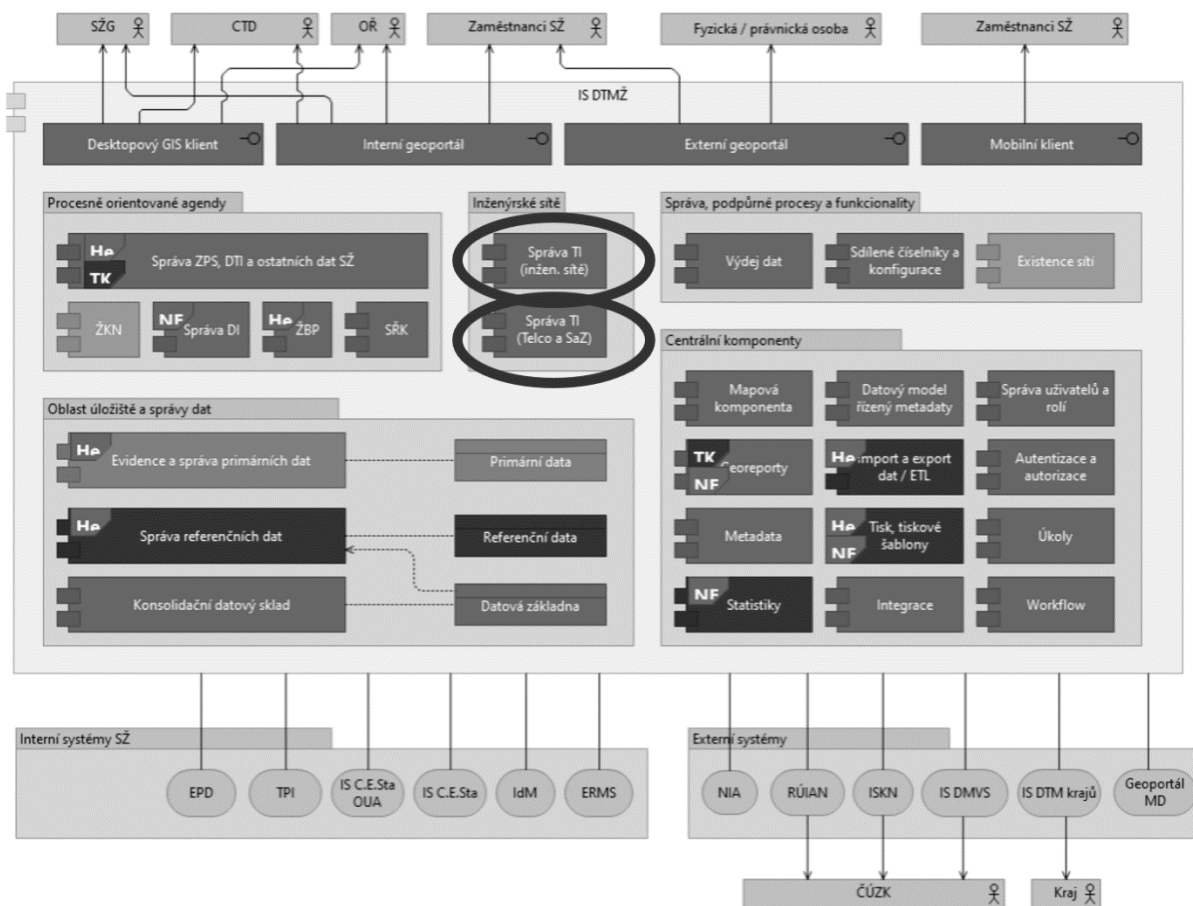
SŽG
CTD
OŘ
Zaměstnanci SŽ
Fyzická / právnická osoba
Zaměstnanci SŽ

IS DTMŽ

Desktopový GIS klient
Interní geoportál
Externí geoportál
Mobilní klient

Procesně orientované agendy
He
TK
Správa ZPS, DTI a ostatních dat SŽ
ŽKN
NE Správa DI
He ŽBP
SŘK

Inženýrské sítě
Správa TI (inžen. sítě)
Správa TI (Telco a SaZ)

Správa, podpůrné procesy a funkcionality
Výdej dat
Sdílené číselníky a konfigurace
Existence sítí

Centrální komponenty
Mapová komponenta
Datový model řízený metadaty
Správa uživatelů a rolí
TK NE Georeporty
He Import a export dat / ETL
Autentizace a autorizace
Metadata
He NE Tisk, tiskové šablony
Úkoly
NE Statistiky
Integrace
Workflow

Oblast úložiště a správy dat
He Evidence a správa primárních dat
Primární data
He Správa referenčních dat
Referenční data
Konsolidační datový sklad
Datová základna

Interní systémy SŽ
EPD
TPI
IS C.E.Sta OUA
IS C.E.Sta
IdM
ERMS

Externí systémy
NIA
RÚIAN
ISKN
IS DMVS
IS DTM krajů
Geoportál MD

ČÚZK
Kraj